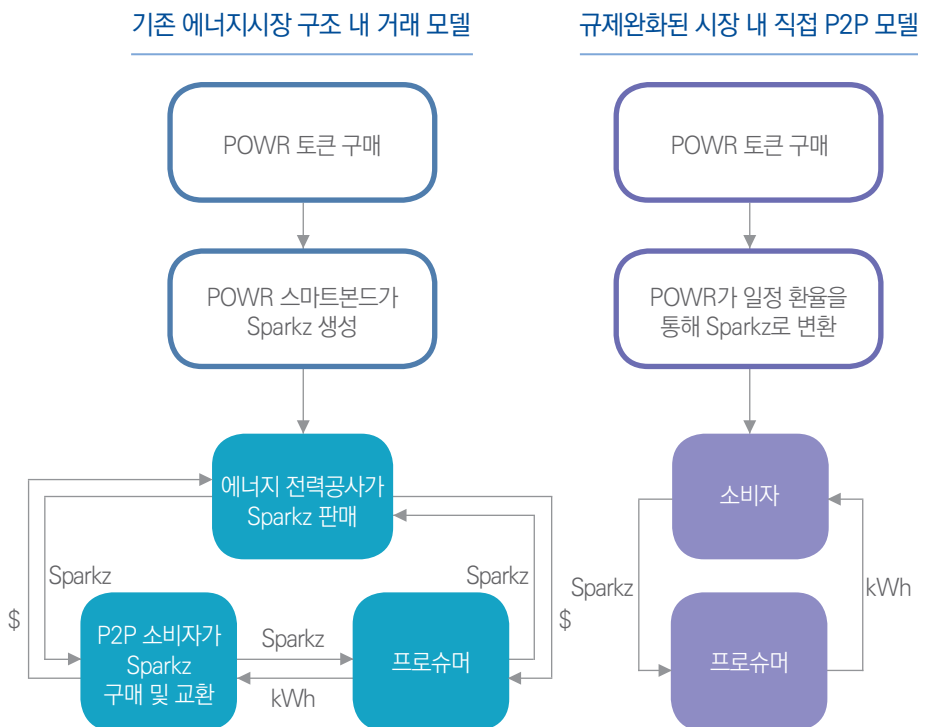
기존 에너지시장 구조 내 거래 모델

POWR 토큰 구매

POWR 스마트본드가 Sparkz 생성

에너지 전력공사가 Sparkz 판매

Sparkz

Sparkz

$

$

P2P 소비자가 Sparkz 구매 및 교환

Sparkz

kWh

프로슈머

규제완화된 시장 내 직접 P2P 모델

POWR 토큰 구매

POWR가 일정 환율을 통해 Sparkz로 변환

소비자

Sparkz

kWh

프로슈머